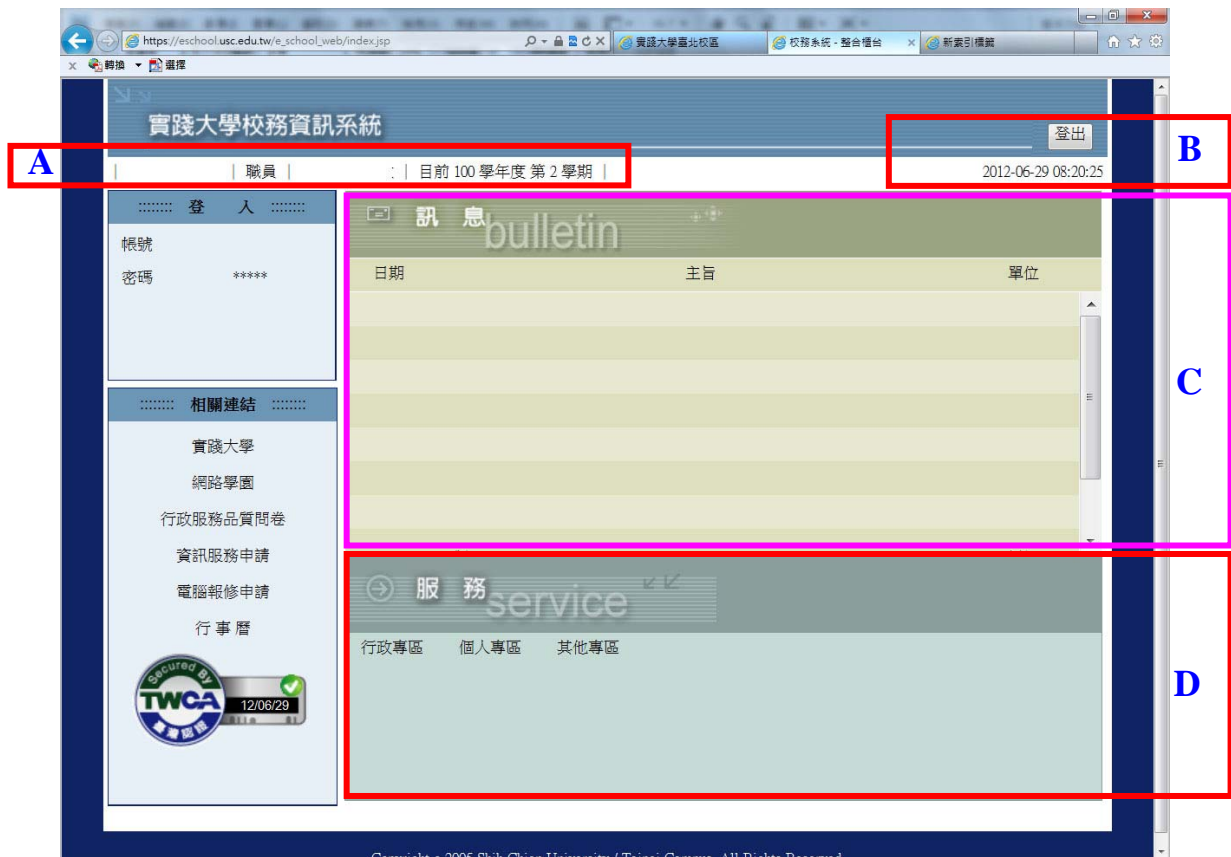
https://eschool.usc.edu.tw/e_school_web/index.jsp

實踐大學臺北校區

校務系統 - 整合櫃台

新索引標籤

轉換 選擇

實踐大學校務資訊系統

登出

A

| 職員 | : | 目前 100 學年度 第 2 學期 |

B

2012-06-29 08:20:25

登 入

帳號

密碼 *****

訊 息 bulletin

日期 主旨 單位

C

相關連結

實踐大學

網路學園

行政服務品質問卷

資訊服務申請

電腦報修申請

行 事 曆

Secured By TWCA 臺灣認證 12/06/29

服 務 service

D

行政專區 個人專區 其他專區

Copyright © 2005 Shih Chien University / Taipei Campus. All Rights Reserved.